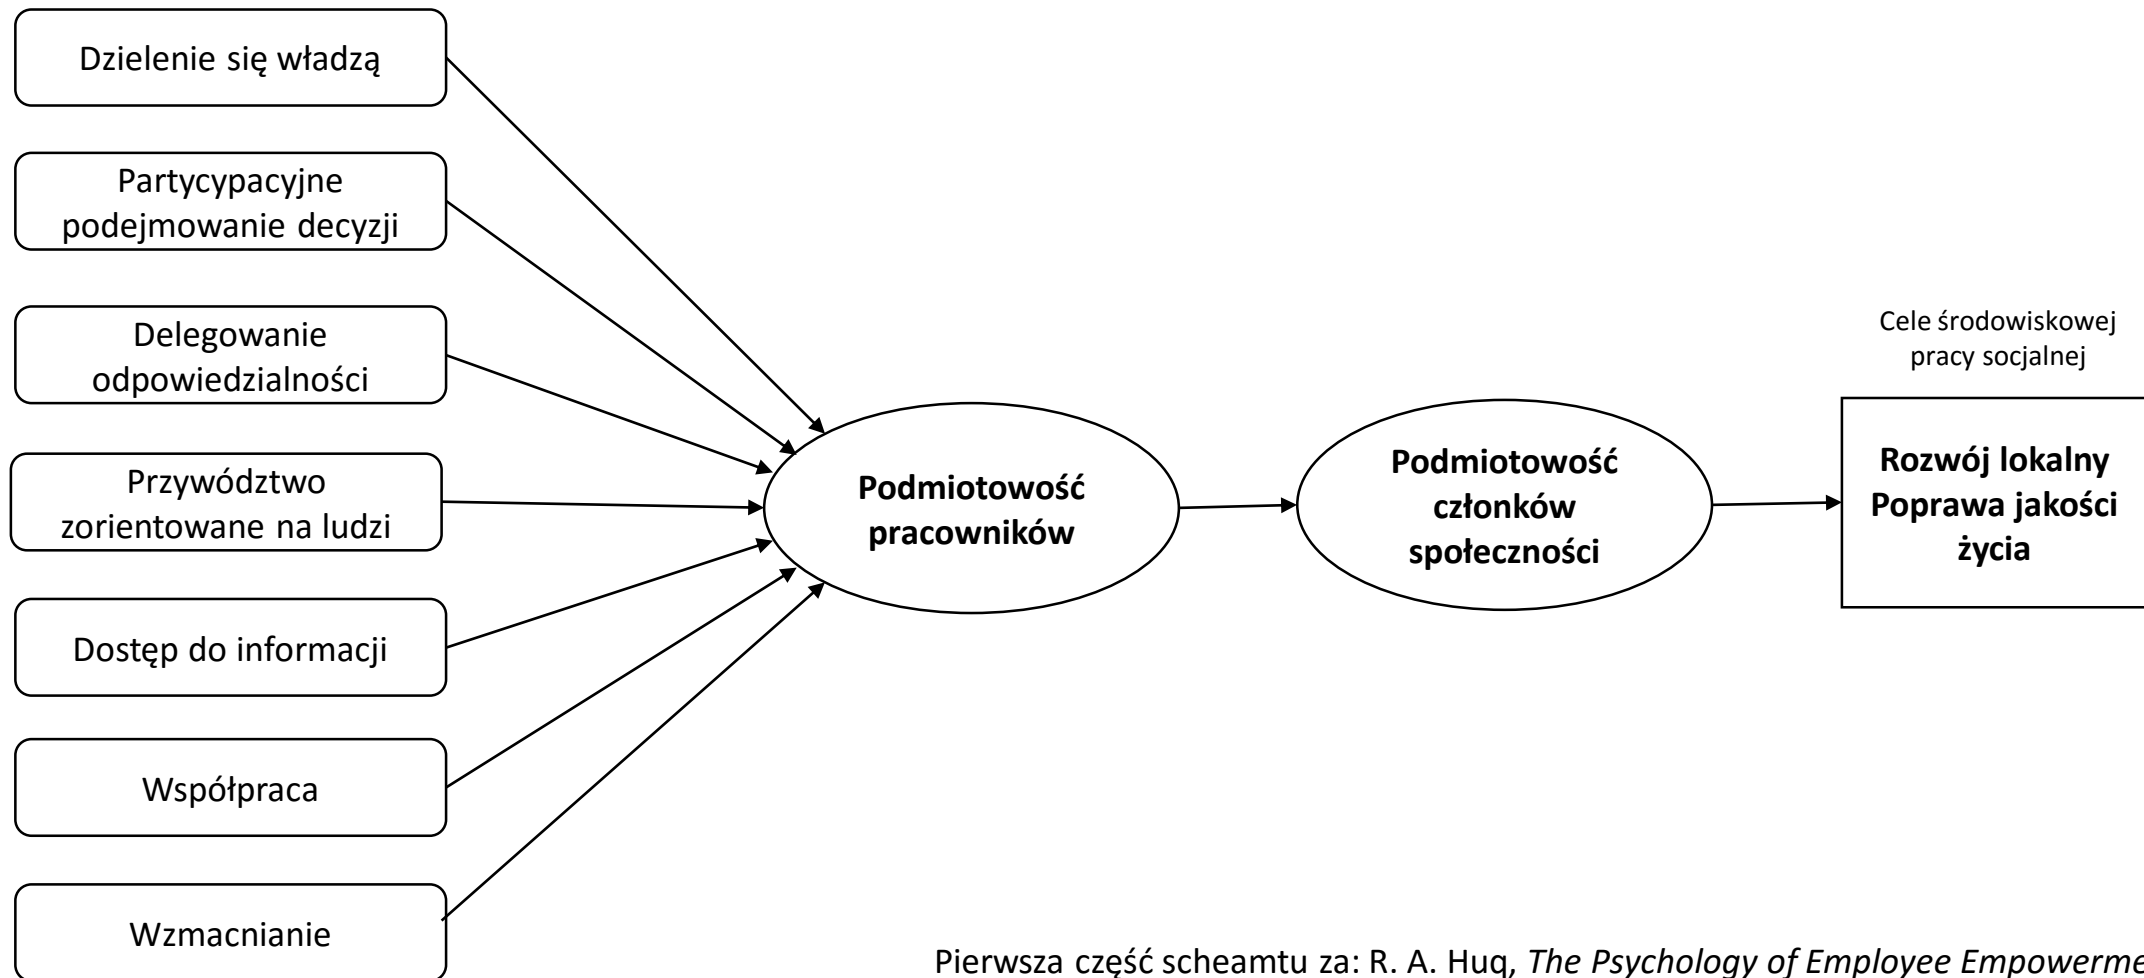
Dzielenie się władzą

Partycypacyjne podejmowanie decyzji

Delegowanie odpowiedzialności

Przywództwo zorientowane na ludzi

Dostęp do informacji

Współpraca

Wzmacnianie

Podmiotowość pracowników

Podmiotowość członków społeczności

Cele środowiskowej pracy socjalnej

Rozwój lokalny
Poprawa jakości życia

Pierwsza część scheamtu za: R. A. Huq, *The Psychology of Employee Empowerme*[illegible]